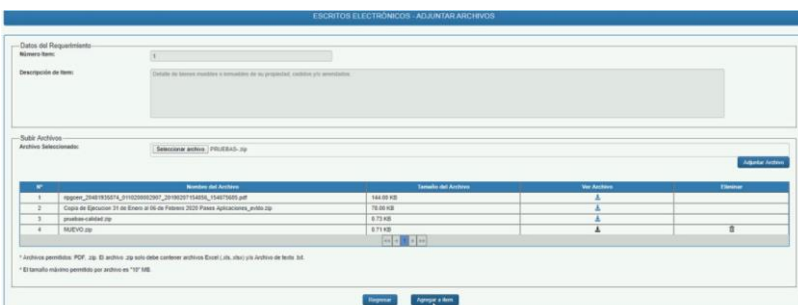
ESCRITOS ELECTRÓNICOS - ADJUNTAR ARCHIVOS

Datos del Requerimiento

Número Item: 1

Descripción de Item: Detalle de bienes muebles o inmuebles de su propiedad, cedidos y/o arrendados.

Subir Archivos

Archivo Seleccionado: Seleccionar archivo PRUEBAS-.zip

Adjuntar Archivo

| Nº | Nombre del Archivo | Tamaño del Archivo | Ver Archivo | Eliminar |
|---|---|---|---|---|
| 1 | rlpgown_20481935874_0110200002907_20190207154856_154075605.pdf | 144.00 KB | | |
| 2 | Copia de Ejecucion 31 de Enero al 06 de Febrero 2020 Pases Aplicaciones_avido.zip | 78.00 KB | | |
| 3 | pruebas-calidad.zip | 8.73 KB | | |
| 4 | NUEVO.zip | 8.71 KB | | |

* Archivos permitidos: PDF, .zip. El archivo .zip solo debe contener archivos Excel (.xls, .xlsx) y/o Archivo de texto .txt.

* El tamaño máximo permitido por archivo es "10" MB.

Regresar Agregar a Item